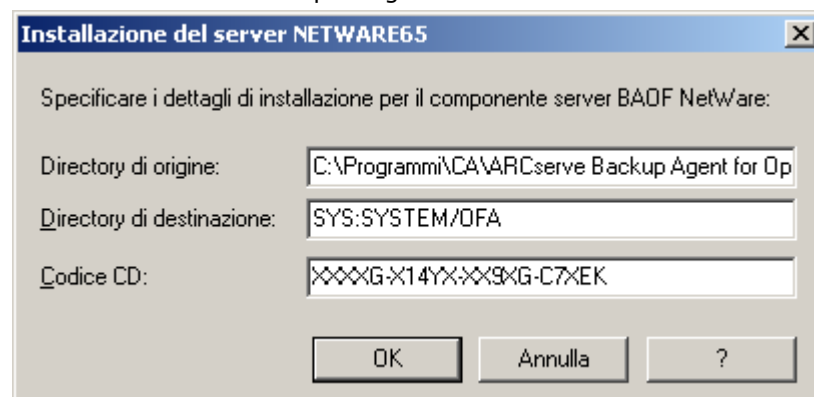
Installazione del server NETWARE65

Specificare i dettagli di installazione per il componente server BAOF NetWare:

Directory di origine: C:\Programmi\CA\ARCserve Backup Agent for Op

Directory di destinazione: SYS:SYSTEM/OFA

Codice CD: XXXXG-X14YX-XX9XG-C7XEK

OK Annulla ?